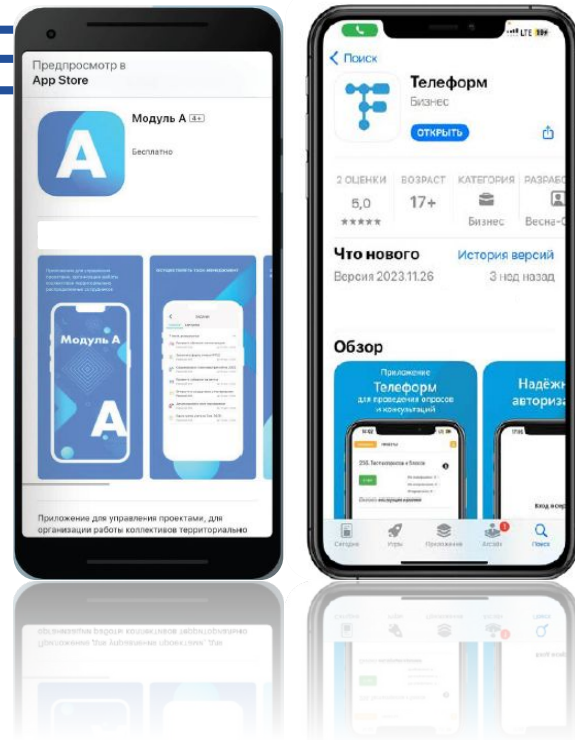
Предпросмотр в App Store

Модуль А 4+

Бесплатно

Модуль А

A

Приложение для управления проектами, для организации работы коллективов территориально

< Поиск

LTE

Телеформ

Бизнес

ОТКРЫТЬ

| 2 ОЦЕНКИ | ВОЗРАСТ | КАТЕГОРИЯ | РАЗРАБО |
|---|---|---|---|
| 5,0 | 17+ | | |
| ★★★★★ | | Бизнес | Весна-С |

Что нового

История версий

Версия 2023.11.26

3 нод назад

Обзор

Приложение

Телеформ

для проведения опросов и консультаций

Надёжн авториза

Сегодня

Игры

Приложения

Arcade

Поиск